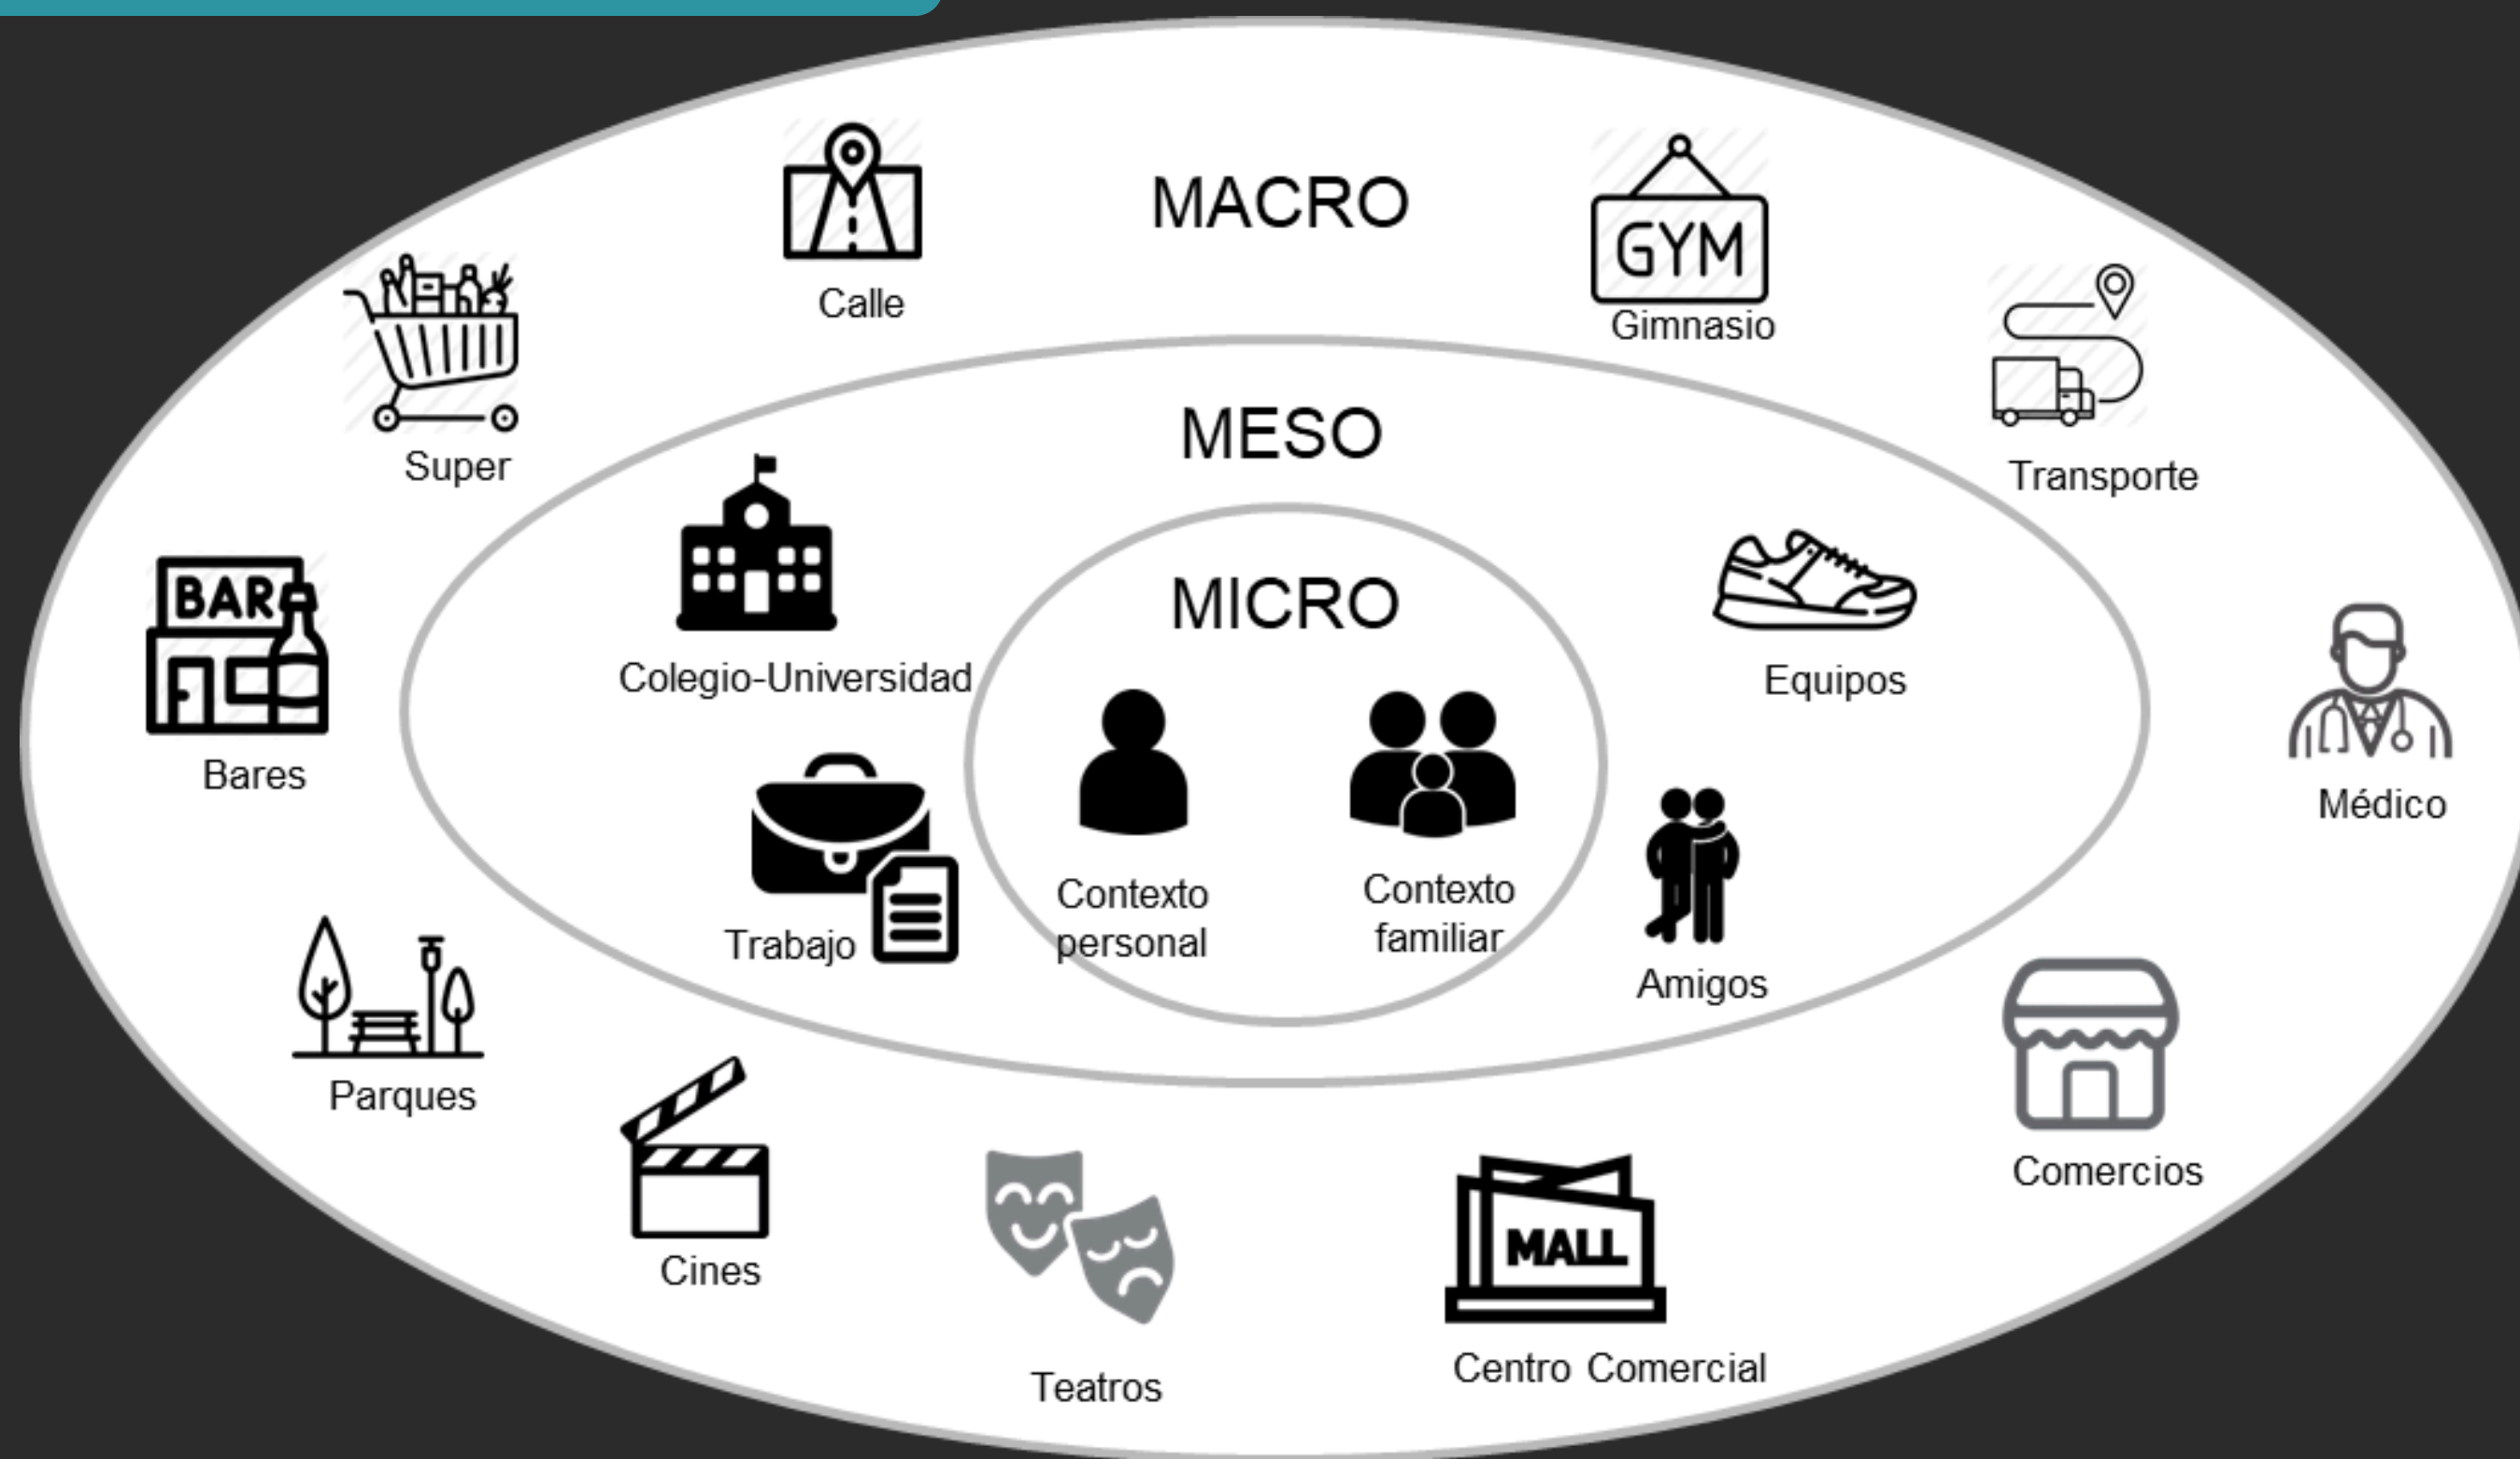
MACRO

Calle

GYM

Gimnasio

Super

Transporte

MESO

BAR

Bares

Colegio-Universidad

MICRO

Equipos

Médico

Trabajo

Contexto personal

Contexto familiar

Amigos

Parques

Comercios

Cines

Teatros

MALL

Centro Comercial